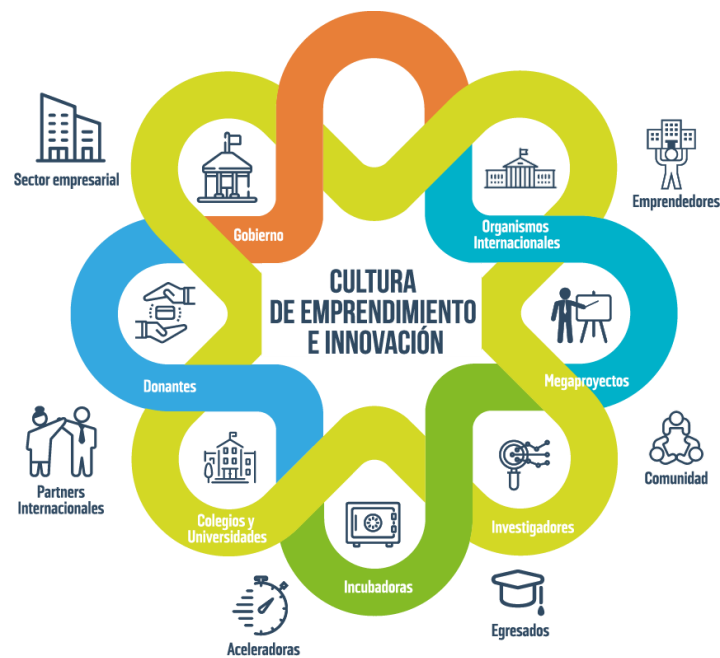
CULTURA DE EMPRENDIMIENTO E INNOVACIÓN

Gobierno

Organismos Internacionales

Megaproyectos

Investigadores

Incubadoras

Colegios y Universidades

Donantes

Sector empresarial

Emprendedores

Comunidad

Egresados

Aceleradoras

Partners Internacionales